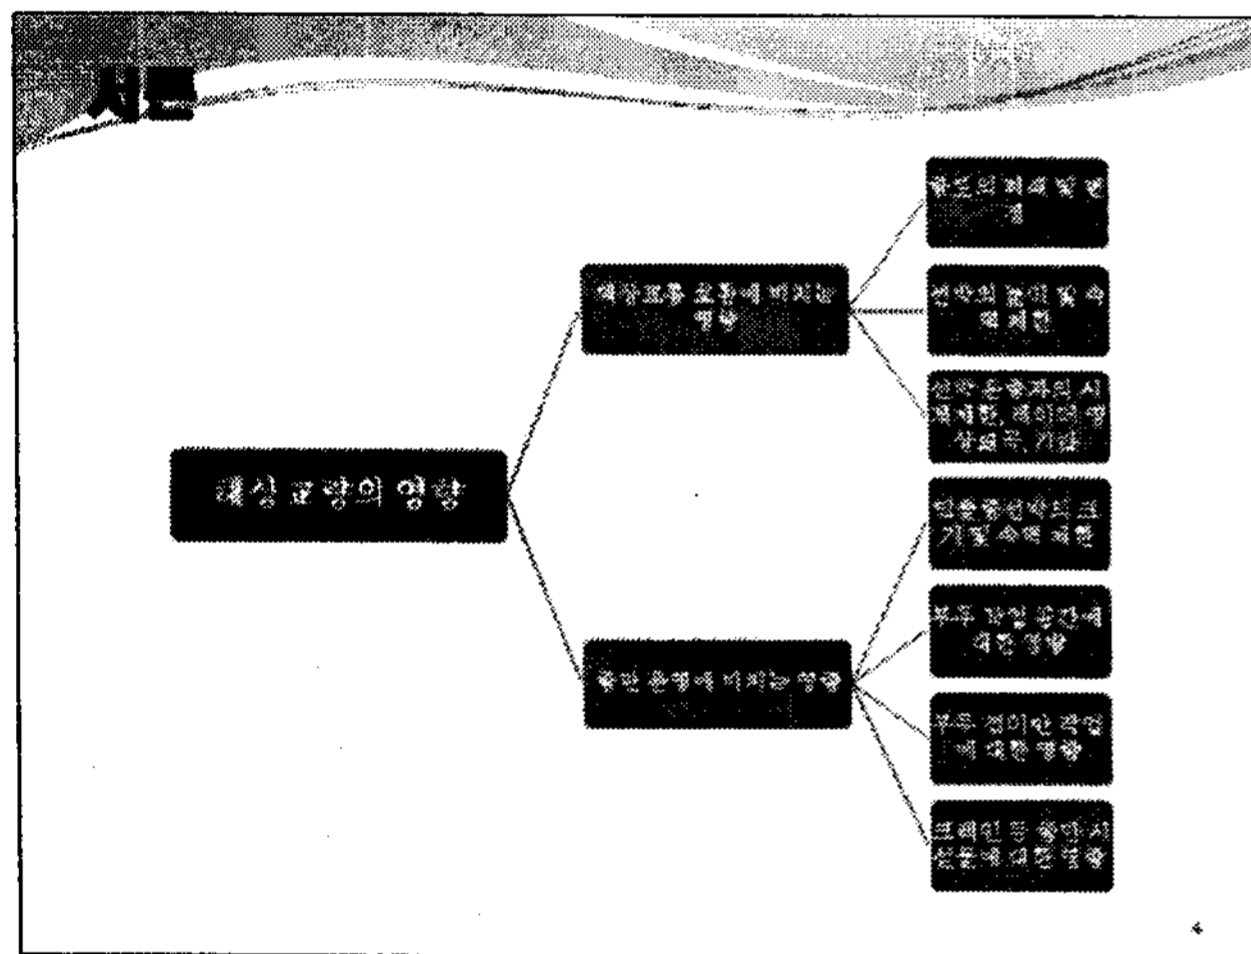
서론

해상 교량의 영향

해상교통 흐름에 미치는 영향

항로의 폐쇄 및 변경

선박의 높이 및 속력 제한

선박 운항자의 시계제한, 레이더 영상왜곡, 기타

항만 운영에 미치는 영향

입출항선박의 크기 및 속력 제한

부두 안벽 공간에 대한 영향

부두 접이안 작업에 대한 영향

크레인 등 항만시설운영에 대한 영향

4